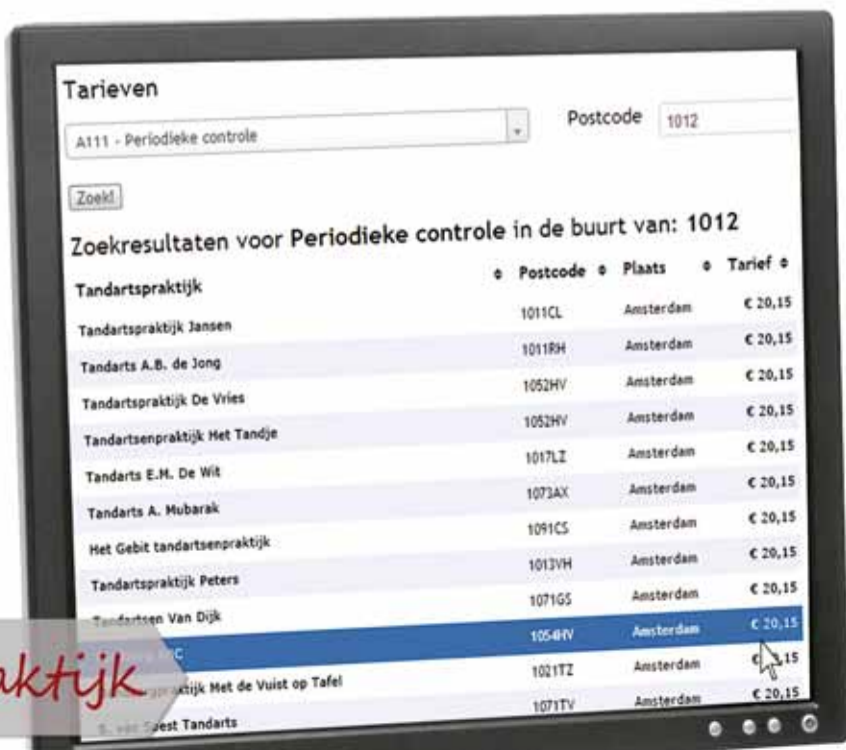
Tarieven

A111 - Periodieke controle

Postcode 1012

Zoek!

Zoekresultaten voor Periodieke controle in de buurt van: 1012

| Tandartspraktijk | Postcode | Plaats | Tarief |
|---|---|---|---|
| Tandartspraktijk Jansen | 1011CL | Amsterdam | € 20,15 |
| Tandarts A.B. de Jong | 1011RH | Amsterdam | € 20,15 |
| Tandartspraktijk De Vries | 1052HV | Amsterdam | € 20,15 |
| Tandartsenpraktijk Het Tandje | 1052HV | Amsterdam | € 20,15 |
| Tandarts E.M. De Wit | 1017LZ | Amsterdam | € 20,15 |
| Tandarts A. Mubarak | 1073AX | Amsterdam | € 20,15 |
| Het Gebit tandartsenpraktijk | 1091CS | Amsterdam | € 20,15 |
| Tandartspraktijk Peters | 1013VH | Amsterdam | € 20,15 |
| Tandartsen Van Dijk | 1071GS | Amsterdam | € 20,15 |
| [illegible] | 1054HV | Amsterdam | € 20,15 |
| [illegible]ktijk Met de Vuist op Tafel | 1021TZ | Amsterdam | € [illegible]15 |
| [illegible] van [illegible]est Tandarts | 1071TV | Amsterdam | € 20,15 |

aktijk